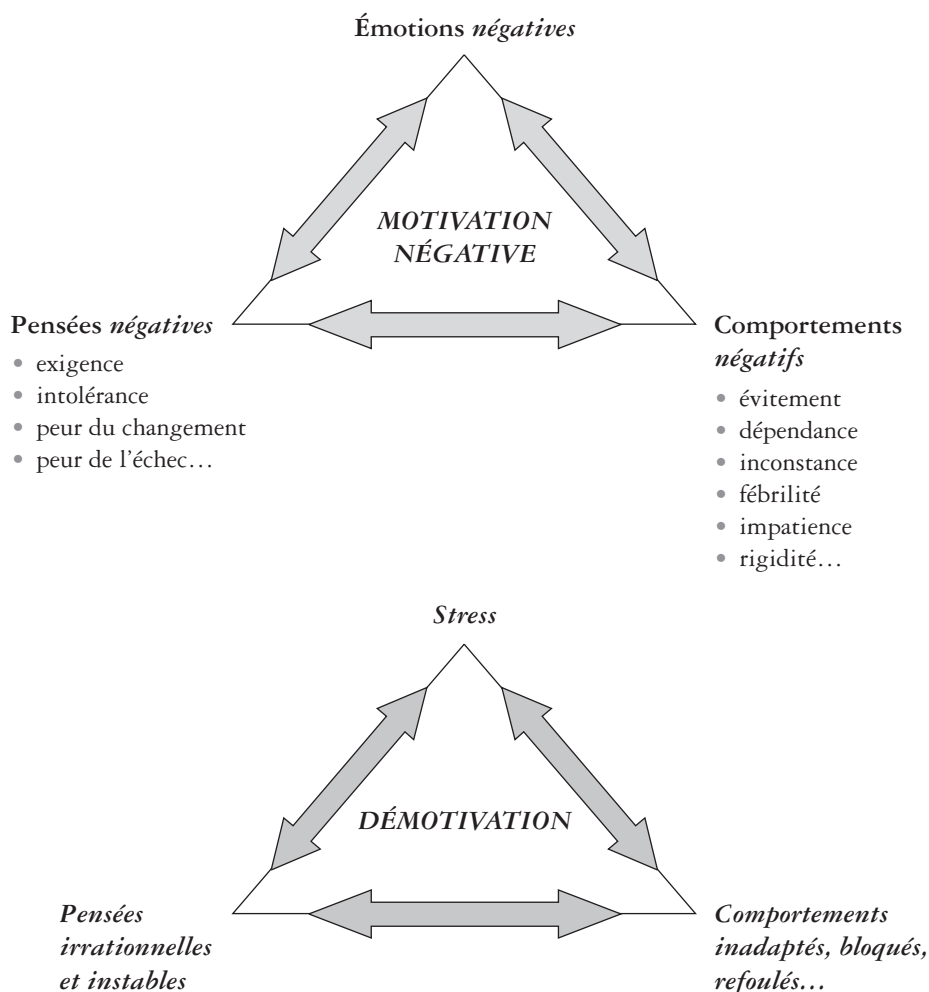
Émotions *négatives*

*MOTIVATION NÉGATIVE*

Pensées *négatives*
- exigence
- intolérance
- peur du changement
- peur de l'échec…

Comportements *négatifs*
- évitement
- dépendance
- inconstance
- fébrilité
- impatience
- rigidité…

*Stress*

*DÉMOTIVATION*

*Pensées irrationnelles et instables*

*Comportements inadaptés, bloqués, refoulés…*